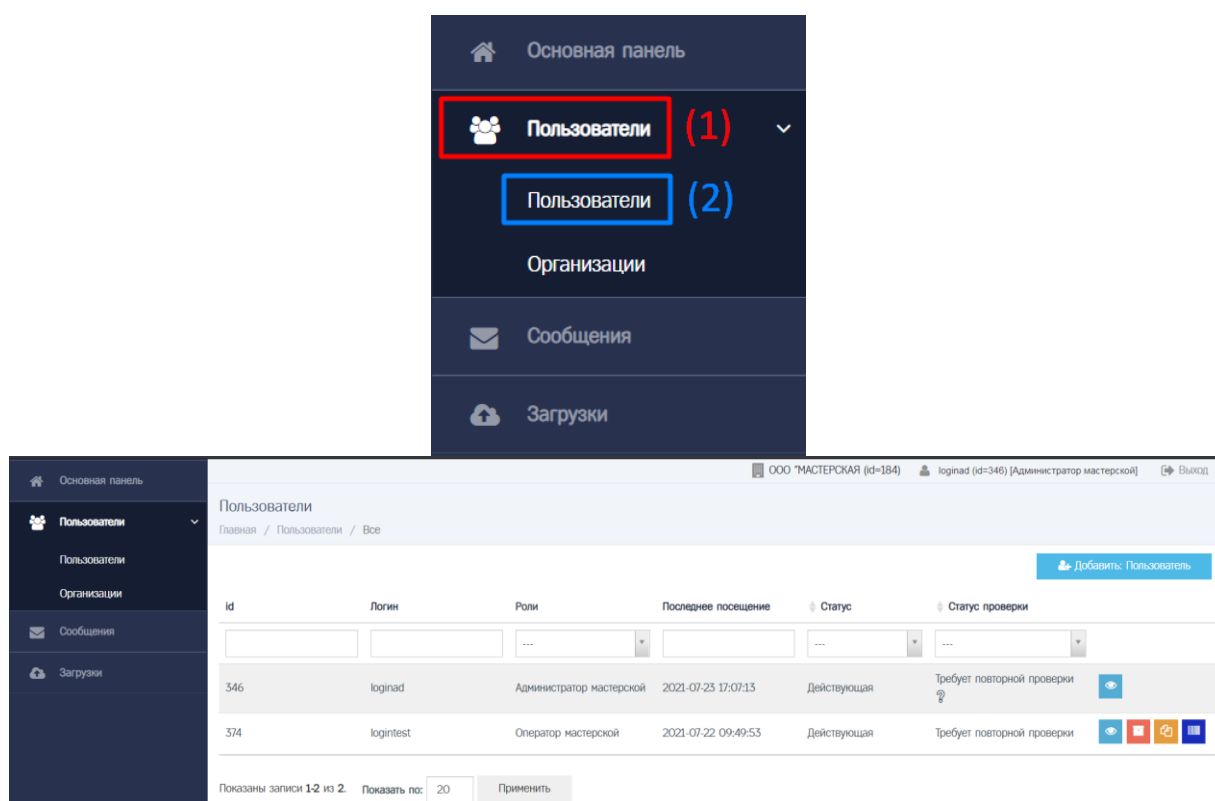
Основная панель

Пользователи (1)

Пользователи (2)

Организации

Сообщения

Загрузки

Основная панель

Пользователи

Пользователи

Организации

Сообщения

Загрузки

ООО "МАСТЕРСКАЯ (id=184) loginad (id=346) [Администратор мастерской] Выход

Пользователи

Главная / Пользователи / Все

Добавить: Пользователь

| id | Логин | Роли | Последнее посещение | Статус | Статус проверки |
|---|---|---|---|---|---|
| | | --- | | --- | --- |
| 346 | loginad | Администратор мастерской | 2021-07-23 17:07:13 | Действующая | Требует повторной проверки ? |
| 374 | logintest | Оператор мастерской | 2021-07-22 09:49:53 | Действующая | Требует повторной проверки |

Показаны записи 1-2 из 2. Показать по: 20 Применить